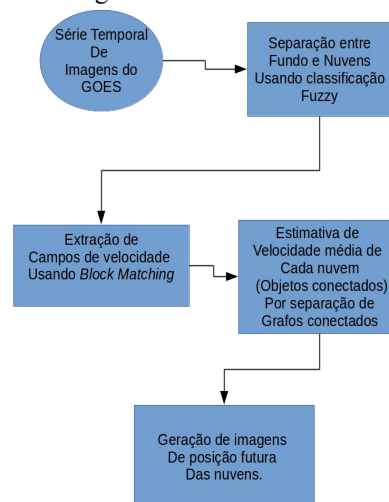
Série Temporal
De
Imagens do
GOES

Separação entre
Fundo e Nuvens
Usando classificação
Fuzzy

Extração de
Campos de velocidade
Usando *Block Matching*

Estimativa de
Velocidade média de
Cada nuvem
(Objetos conectados)
Por separação de
Grafos conectados

Geração de imagens
De posição futura
Das nuvens.